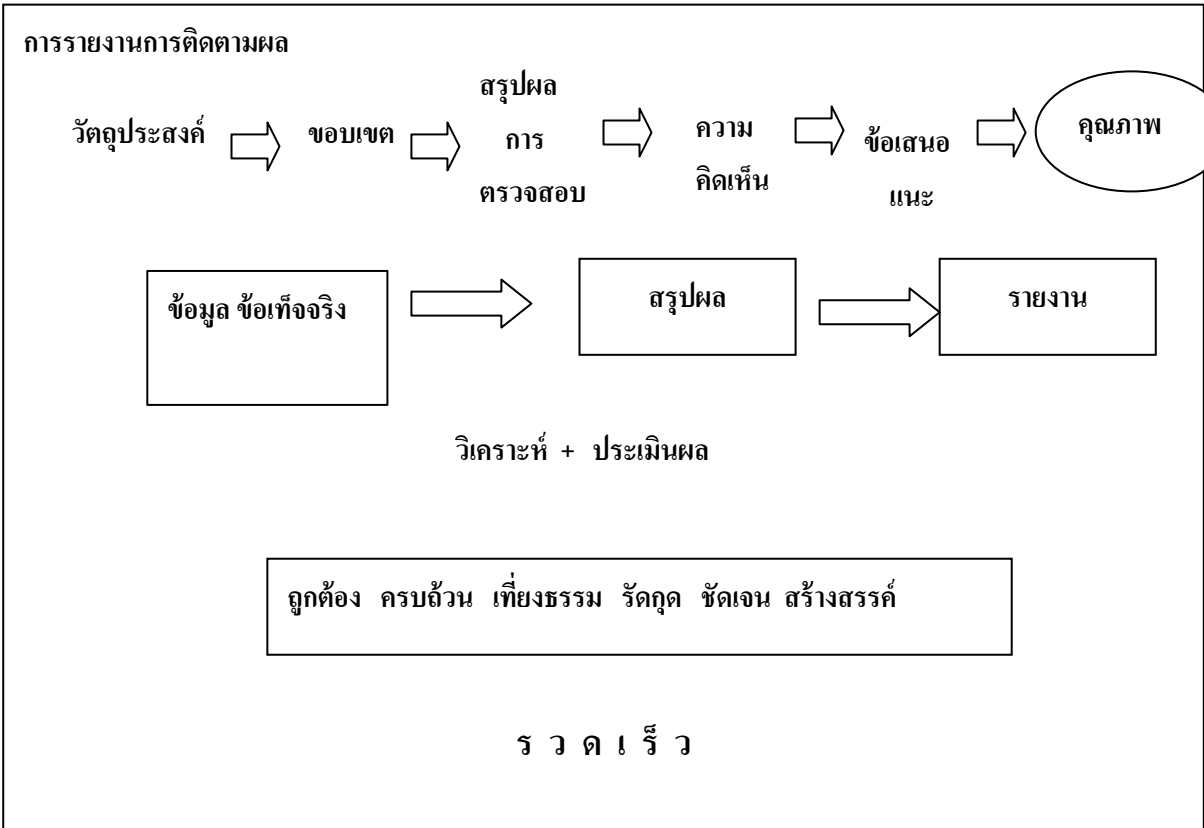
การรายงานการติดตามผล

วัตถุประสงค์ ขอบเขต สรุปผลการตรวจสอบ ความคิดเห็น ข้อเสนอแนะ คุณภาพ

ข้อมูล ข้อเท็จจริง สรุปผล รายงาน

วิเคราะห์ + ประเมินผล

ถูกต้อง ครบถ้วน เที่ยงธรรม รัดกุด ชัดเจน สร้างสรรค์

ร ว ด เ ร็ ว